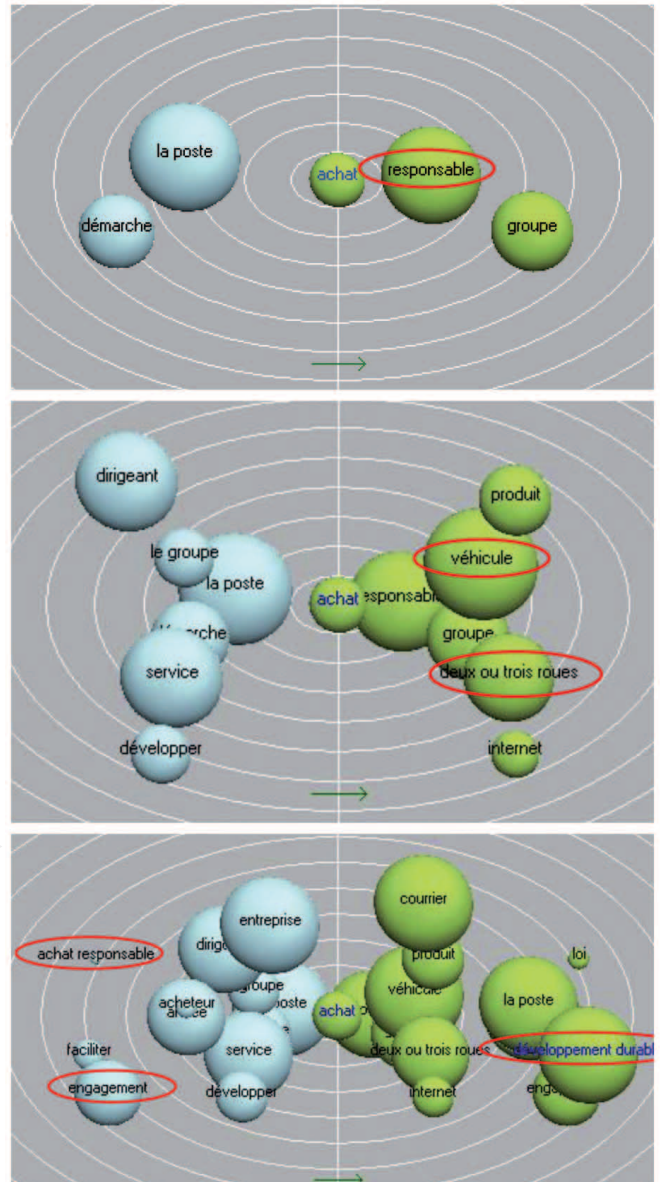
la poste
démarche
achat
responsable
groupe

dirigeant
le groupe
la poste
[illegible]rche
service
développer
achat
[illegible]esponsab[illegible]
produit
véhicule
groupe
deux ou trois roues
internet

entreprise
dirig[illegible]
achat responsable
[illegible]groupe
acheteur
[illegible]oste
faciliter
service
engagement
développer
achat
courrier
produit
véhicule
loi
la poste
deux ou trois roues
développement durab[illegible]
internet
enga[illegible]